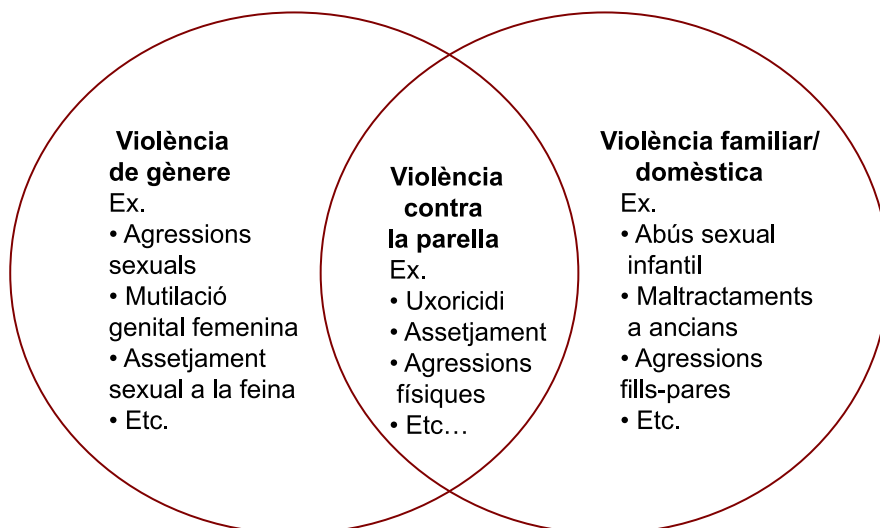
Violència de gènere
Ex.
• Agressions sexuals
• Mutilació genital femenina
• Assetjament sexual a la feina
• Etc.

Violència contra la parella
Ex.
• Uxoricidi
• Assetjament
• Agressions físiques
• Etc…

Violència familiar/ domèstica
Ex.
• Abús sexual infantil
• Maltractaments a ancians
• Agressions fills-pares
• Etc.